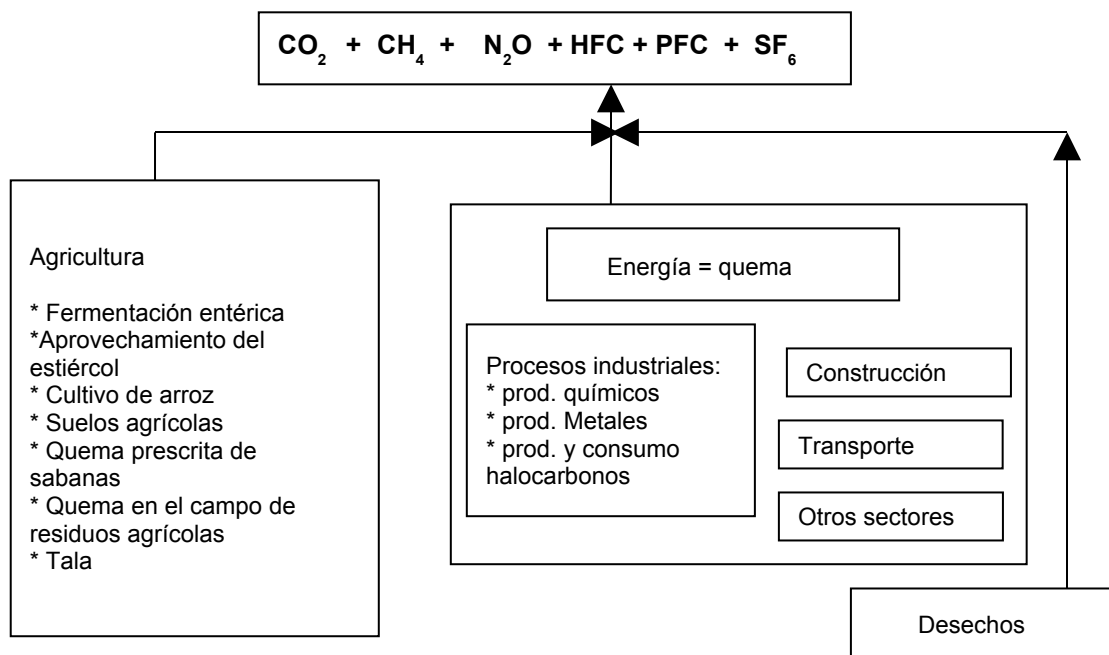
$CO_2$ + $CH_4$ + $N_2O$ + HFC + PFC + $SF_6$

Agricultura

* Fermentación entérica
*Aprovechamiento del estiércol
* Cultivo de arroz
* Suelos agrícolas
* Quema prescrita de sabanas
* Quema en el campo de residuos agrícolas
* Tala

Energía = quema

Procesos industriales:
* prod. químicos
* prod. Metales
* prod. y consumo halocarbonos

Construcción

Transporte

Otros sectores

Desechos